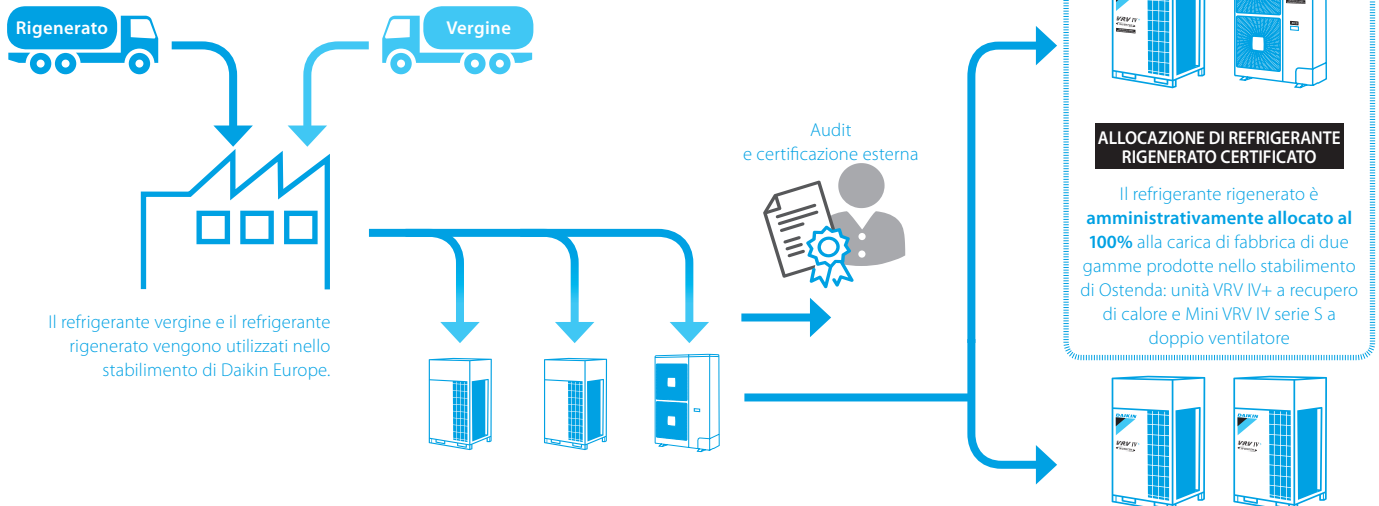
Rigenerato

Vergine

Il refrigerante vergine e il refrigerante rigenerato vengono utilizzati nello stabilimento di Daikin Europe.

Audit
e certificazione esterna

ALLOCAZIONE DI REFRIGERANTE RIGENERATO CERTIFICATO

Il refrigerante rigenerato è **amministrativamente allocato al 100%** alla carica di fabbrica di due gamme prodotte nello stabilimento di Ostenda: unità VRV IV+ a recupero di calore e Mini VRV IV serie S a doppio ventilatore

DAIKIN
VRV IV

DAIKIN
VRV IV